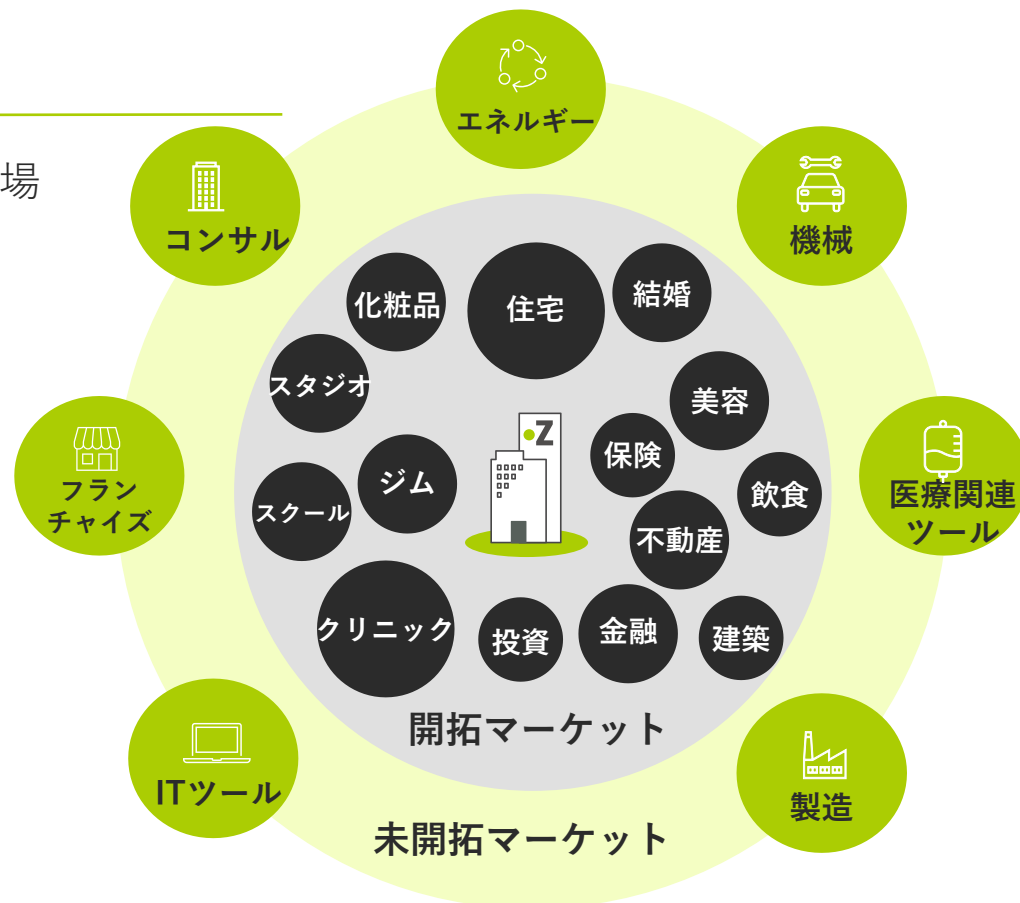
場

エネルギー

コンサル

機械

化粧品

住宅

結婚

スタジオ

美容

フランチャイズ

保険

医療関連ツール

ジム

飲食

スクール

Z

不動産

クリニック

投資

金融

建築

開拓マーケット

ITツール

製造

未開拓マーケット